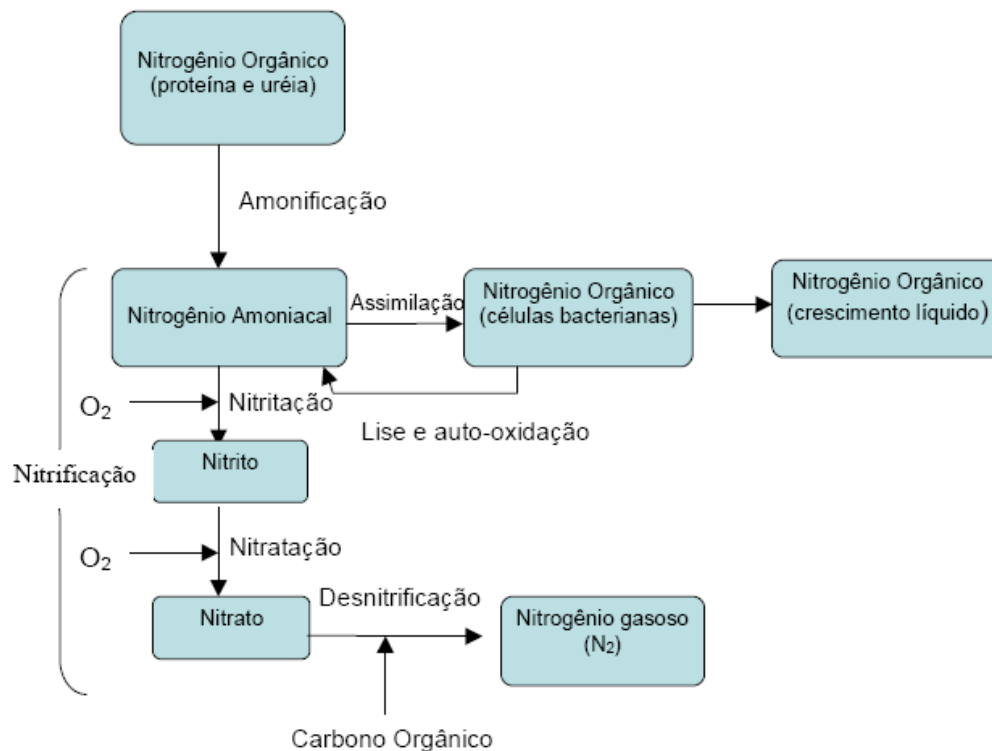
Nitrogênio Orgânico (proteína e uréia)

Amonificação

Nitrogênio Amoniacal

Assimilação

Nitrogênio Orgânico (células bacterianas)

Nitrogênio Orgânico (crescimento líquido)

Lise e auto-oxidação

$O_2$

Nitritação

Nitrificação

Nitrito

$O_2$

Nitratação

Nitrato

Desnitrificação

Nitrogênio gasoso ($N_2$)

Carbono Orgânico